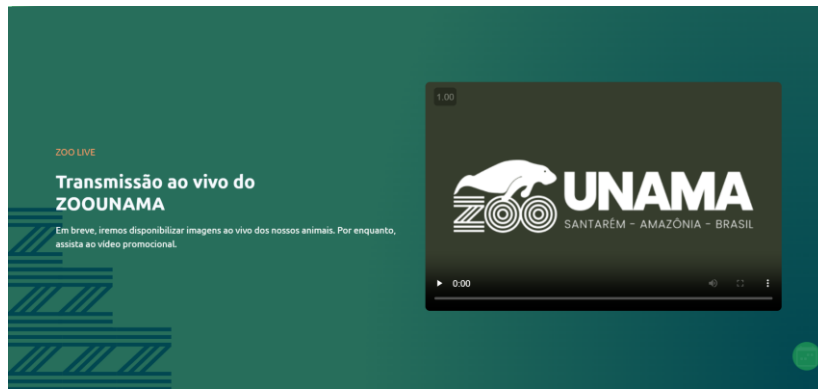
ZOO LIVE

Transmissão ao vivo do ZOOUNAMA

Em breve, iremos disponibilizar imagens ao vivo dos nossos animais. Por enquanto, assista ao vídeo promocional.

1.00

ZOO UNAMA
SANTARÉM - AMAZÔNIA - BRASIL

0:00